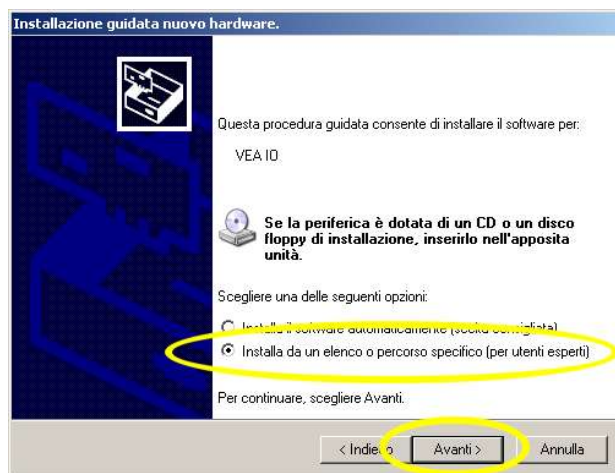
Installazione guidata nuovo hardware.

Questa procedura guidata consente di installare il software per:

VEA IO

Se la periferica è dotata di un CD o un disco floppy di installazione, inserirlo nell'apposita unità.

Scegliere una delle seguenti opzioni:

Installa il software automaticamente (scelta consigliata)

Installa da un elenco o percorso specifico (per utenti esperti)

Per continuare, scegliere Avanti.

< Indietro Avanti > Annulla